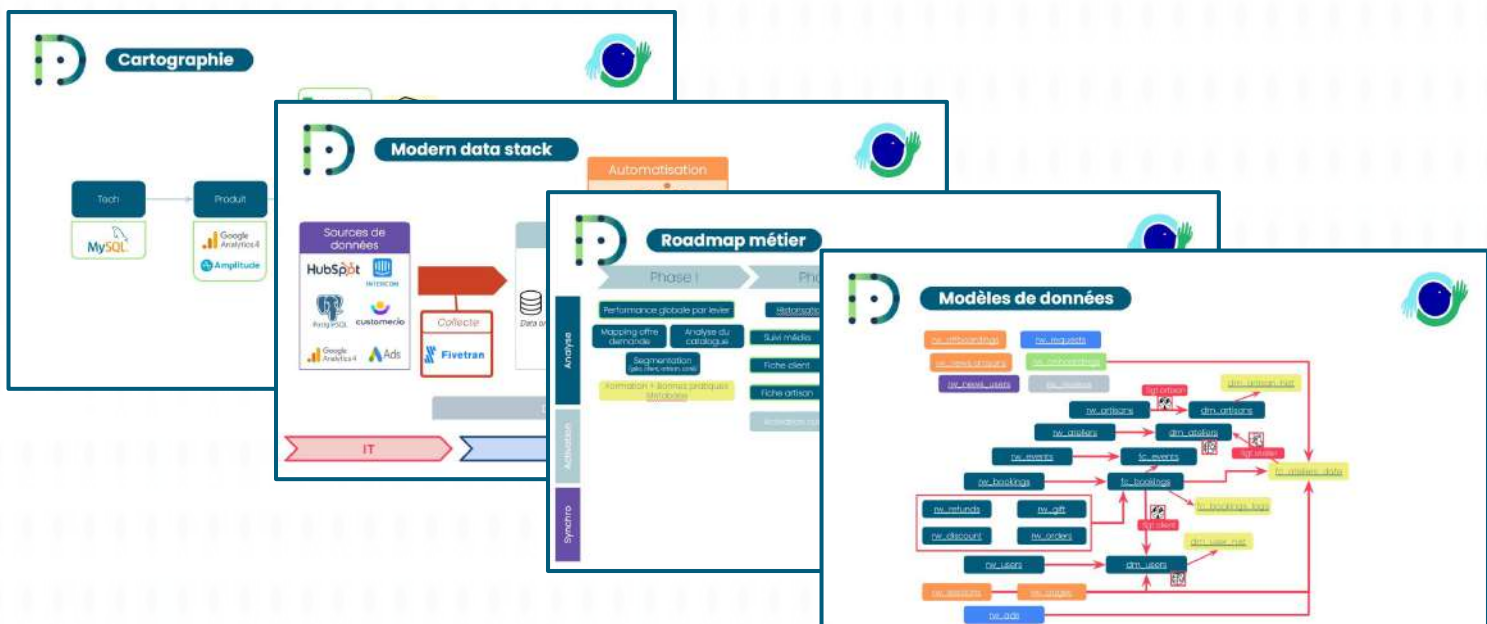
Cartographie

Tech

MySQL

Produit

Google Analytics 4

Amplitude

Modern data stack

Automatisation

Sources de données

HubSpot

INTERCOM

PostgreSQL

customer.io

Google Analytics 4

Ads

Collecte

Fivetran

Data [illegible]

IT

Roadmap métier

Phase I

Ph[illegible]

Analyse

Performance globale par levier

Mapping offre demande

Analyse du catalogue

Segmentation

Formation + Bonnes pratiques Metabase

Historisati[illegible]

Suivi média

Fiche client

Fiche artisan

Activation

Synchro

Modèles de données

rw_onboardings

rw_requests

rw_news_artisans

rw_onboardings

rw_news_users

rw_reviews

Sgt artisan

dm_artisan_hist

rw_artisans

dm_artisans

rw_ateliers

dm_ateliers

Sgt atelier

rw_events

fc_events

fc_ateliers_date

rw_bookings

fc_bookings

fc_bookings_logs

rw_refunds

rw_gift

Sgt client

rw_discount

rw_orders

dm_user_hist

rw_users

dm_users

rw_sessions

rw_origins

rw_ads